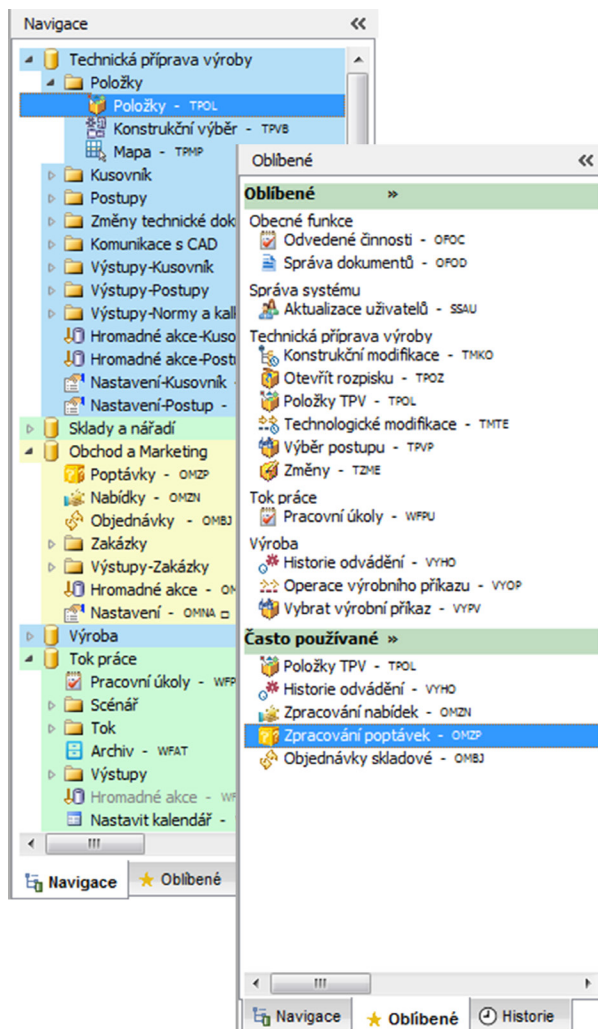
Navigace «
Technická příprava výroby
Položky
Položky - TPOL
Konstrukční výběr - TPVB
Mapa - TPMP
Kusovník
Postupy
Změny technické dok
Komunikace s CAD
Výstupy-Kusovník
Výstupy-Postupy
Výstupy-Normy a kal
Hromadné akce-Kuso
Hromadné akce-Post
Nastavení-Kusovník
Nastavení-Postup
Sklady a nářadí
Obchod a Marketing
Poptávky - OMZP
Nabídky - OMZN
Objednávky - OMBJ
Zakázky
Výstupy-Zakázky
Hromadné akce - OM
Nastavení - OMNA
Výroba
Tok práce
Pracovní úkoly - WFP
Scénář
Tok
Archiv - WFAT
Výstupy
Hromadné akce - WF
Nastavit kalendář
Navigace
Oblíbené

Oblíbené «
Oblíbené »
Obecné funkce
Odvedené činnosti - OFOC
Správa dokumentů - OFOD
Správa systému
Aktualizace uživatelů - SSAU
Technická příprava výroby
Konstrukční modifikace - TMKO
Otevřít rozpisku - TPOZ
Položky TPV - TPOL
Technologické modifikace - TMTE
Výběr postupu - TPVP
Změny - TZME
Tok práce
Pracovní úkoly - WFPU
Výroba
Historie odvádění - VYHO
Operace výrobního příkazu - VYOP
Vybrat výrobní příkaz - VYPV
Často používané »
Položky TPV - TPOL
Historie odvádění - VYHO
Zpracování nabídek - OMZN
Zpracování poptávek - OMZP
Objednávky skladové - OMBJ
Navigace
Oblíbené
Historie